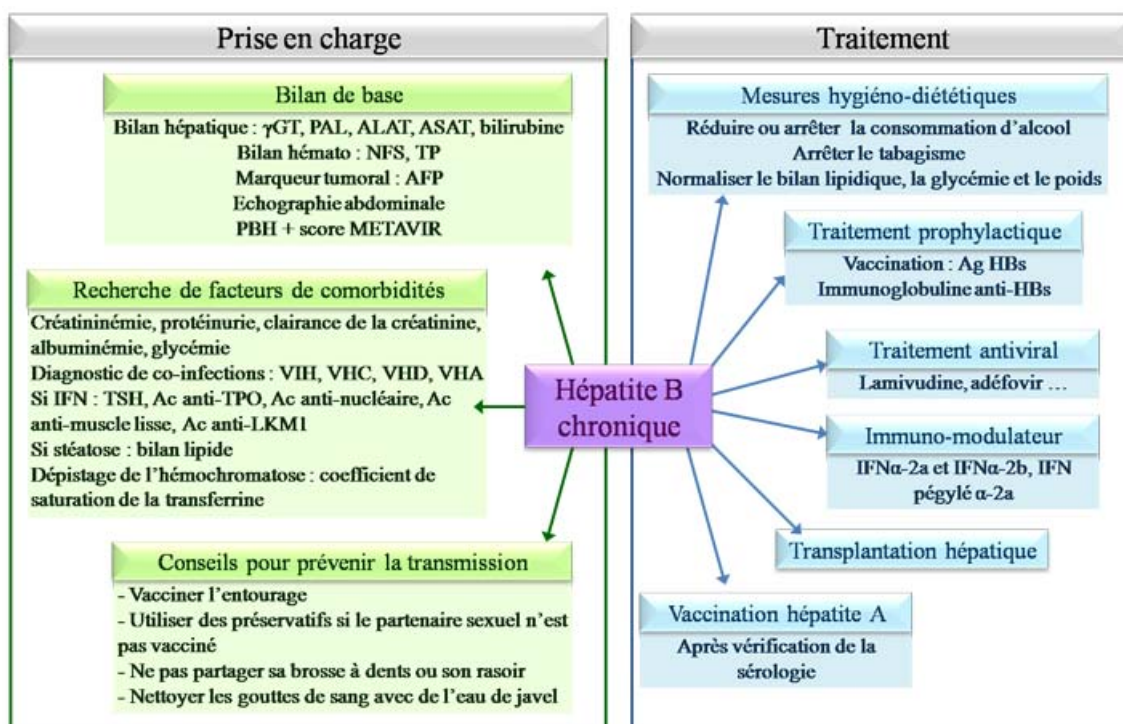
Prise en charge

Bilan de base

Bilan hépatique : $\gamma$GT, PAL, ALAT, ASAT, bilirubine
Bilan hémato : NFS, TP
Marqueur tumoral : AFP
Echographie abdominale
PBH + score METAVIR

Recherche de facteurs de comorbidités

Créatininémie, protéinurie, clairance de la créatinine, albuminémie, glycémie
Diagnostic de co-infections : VIH, VHC, VHD, VHA
Si IFN : TSH, Ac anti-TPO, Ac anti-nucléaire, Ac anti-muscle lisse, Ac anti-LKM1
Si stéatose : bilan lipide
Dépistage de l'hémochromatose : coefficient de saturation de la transferrine

Conseils pour prévenir la transmission

- Vacciner l'entourage
- Utiliser des préservatifs si le partenaire sexuel n'est pas vacciné
- Ne pas partager sa brosse à dents ou son rasoir
- Nettoyer les gouttes de sang avec de l'eau de javel

Hépatite B chronique

Traitement

Mesures hygiéno-diététiques

Réduire ou arrêter la consommation d'alcool
Arrêter le tabagisme
Normaliser le bilan lipidique, la glycémie et le poids

Traitement prophylactique

Vaccination : Ag HBs
Immunoglobuline anti-HBs

Traitement antiviral

Lamivudine, adéfovir …

Immuno-modulateur

IFN$\alpha$-2a et IFN$\alpha$-2b, IFN pégylé $\alpha$-2a

Transplantation hépatique

Vaccination hépatite A

Après vérification de la sérologie